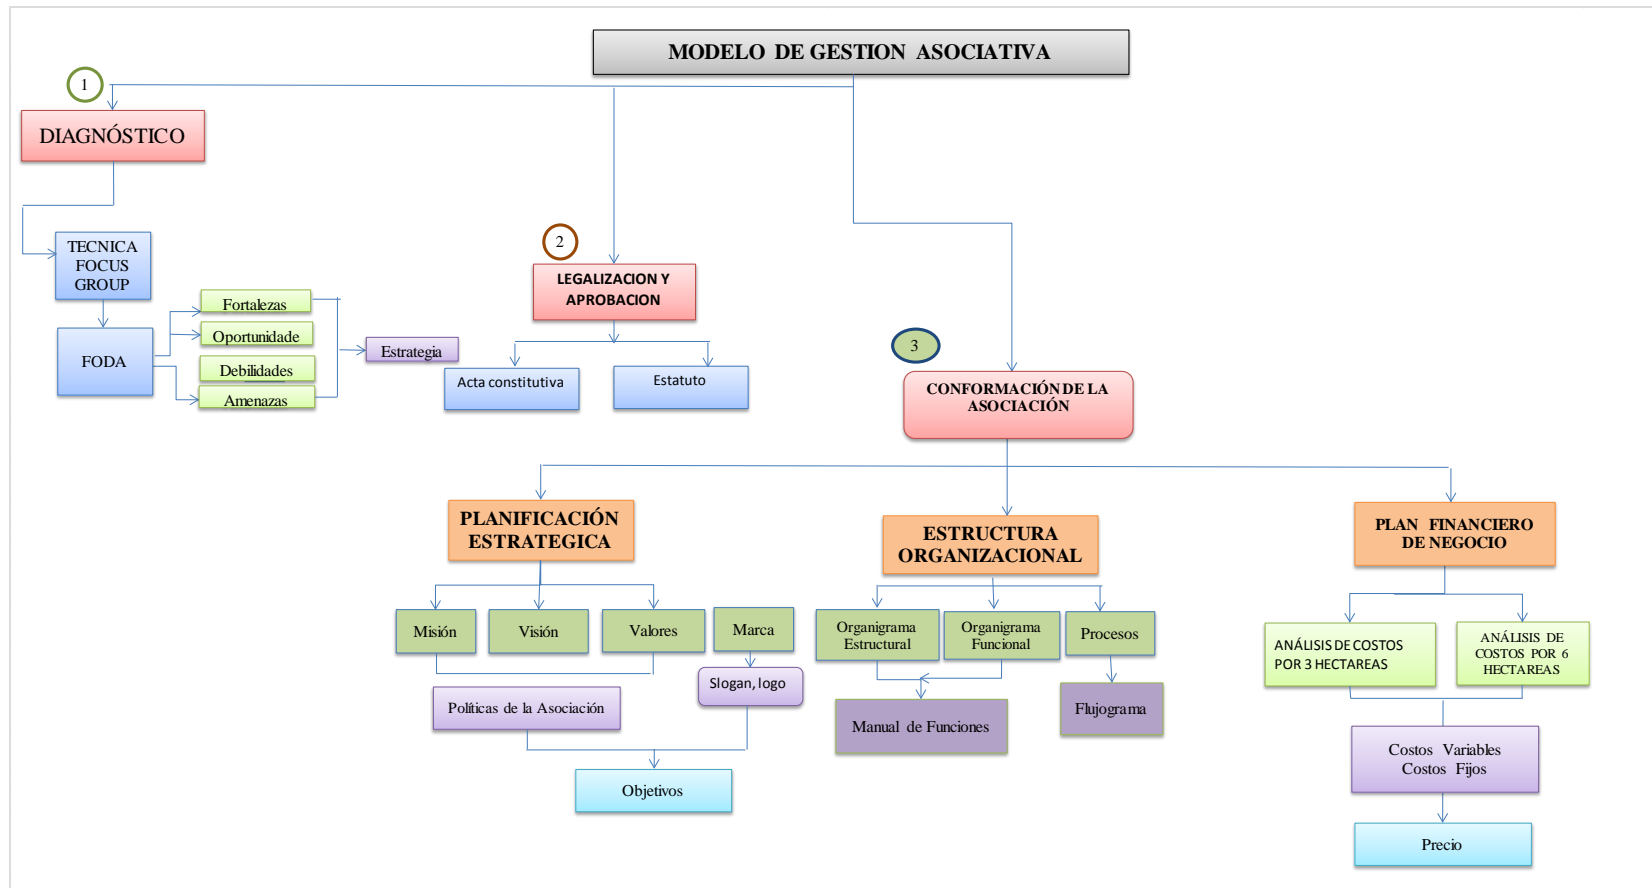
MODELO DE GESTION ASOCIATIVA

1

DIAGNÓSTICO

TECNICA FOCUS GROUP

FODA

Fortalezas

Oportunidade

Debilidades

Amenazas

Estrategia

2

LEGALIZACION Y APROBACION

Acta constitutiva

Estatuto

3

CONFORMACIÓN DE LA ASOCIACIÓN

PLANIFICACIÓN ESTRATEGICA

Misión

Visión

Valores

Marca

Slogan, logo

Políticas de la Asociación

Objetivos

ESTRUCTURA ORGANIZACIONAL

Organigrama Estructural

Organigrama Funcional

Procesos

Manual de Funciones

Flujograma

PLAN FINANCIERO DE NEGOCIO

ANÁLISIS DE COSTOS POR 3 HECTAREAS

ANÁLISIS DE COSTOS POR 6 HECTAREAS

Costos Variables
Costos Fijos

Precio